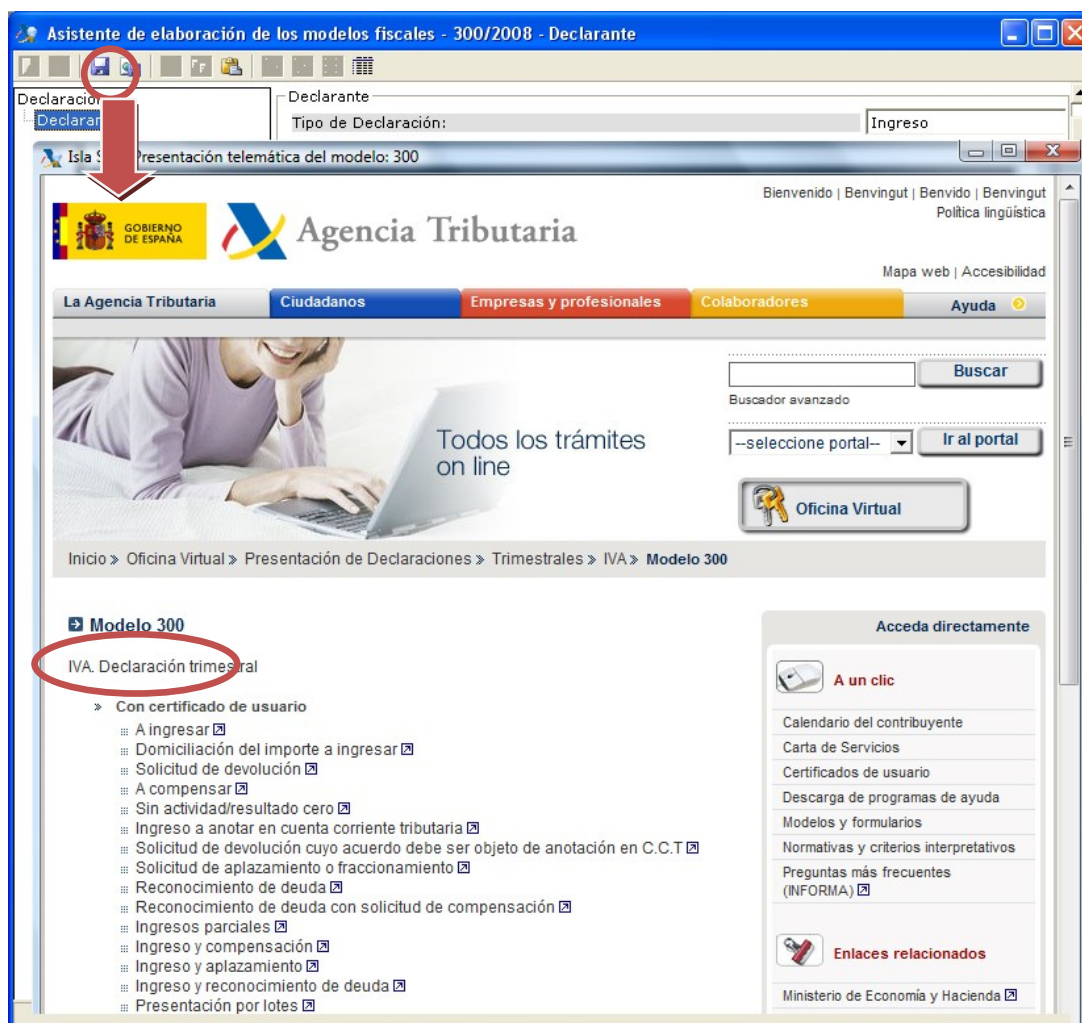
Asistente de elaboración de los modelos fiscales - 300/2008 - Declarante

Declaració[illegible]
Declaran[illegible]

Declarante
Tipo de Declaración:
Ingreso

Isla S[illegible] Presentación telemática del modelo: 300

Bienvenido | Benvingut | Benvido | Benvingut
Política lingüística

GOBIERNO DE ESPAÑA
Agencia Tributaria

Mapa web | Accesibilidad

La Agencia Tributaria
Ciudadanos
Empresas y profesionales
Colaboradores
Ayuda

Buscar
Buscador avanzado

Todos los trámites on line

--seleccione portal--
Ir al portal

Oficina Virtual

Inicio » Oficina Virtual » Presentación de Declaraciones » Trimestrales » IVA » Modelo 300

Modelo 300

IVA. Declaración trimestral

» Con certificado de usuario
A ingresar
Domiciliación del importe a ingresar
Solicitud de devolución
A compensar
Sin actividad/resultado cero
Ingreso a anotar en cuenta corriente tributaria
Solicitud de devolución cuyo acuerdo debe ser objeto de anotación en C.C.T
Solicitud de aplazamiento o fraccionamiento
Reconocimiento de deuda
Reconocimiento de deuda con solicitud de compensación
Ingresos parciales
Ingreso y compensación
Ingreso y aplazamiento
Ingreso y reconocimiento de deuda
Presentación por lotes

Acceda directamente

A un clic
Calendario del contribuyente
Carta de Servicios
Certificados de usuario
Descarga de programas de ayuda
Modelos y formularios
Normativas y criterios interpretativos
Preguntas más frecuentes (INFORMA)

Enlaces relacionados
Ministerio de Economía y Hacienda